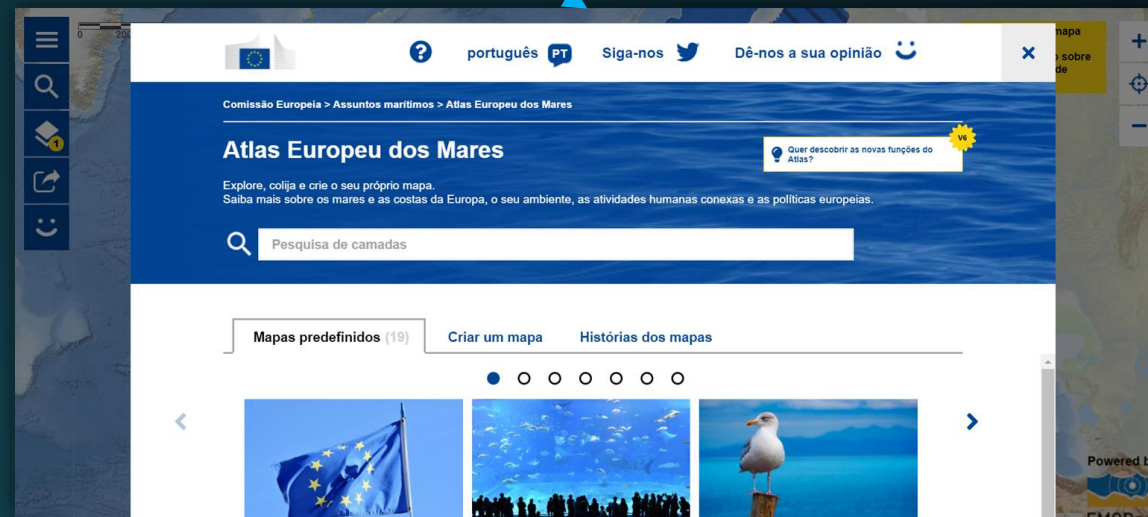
português PT Siga-nos Dê-nos a sua opinião

Comissão Europeia > Assuntos marítimos > Atlas Europeu dos Mares

Atlas Europeu dos Mares

V6

Quer descobrir as novas funções do Atlas?

Explore, colija e crie o seu próprio mapa.
Saiba mais sobre os mares e as costas da Europa, o seu ambiente, as atividades humanas conexas e as políticas europeias.

Pesquisa de camadas

Mapas predefinidos (19) Criar um mapa Histórias dos mapas

mapa
sobre
de

Powered b

1

0 20